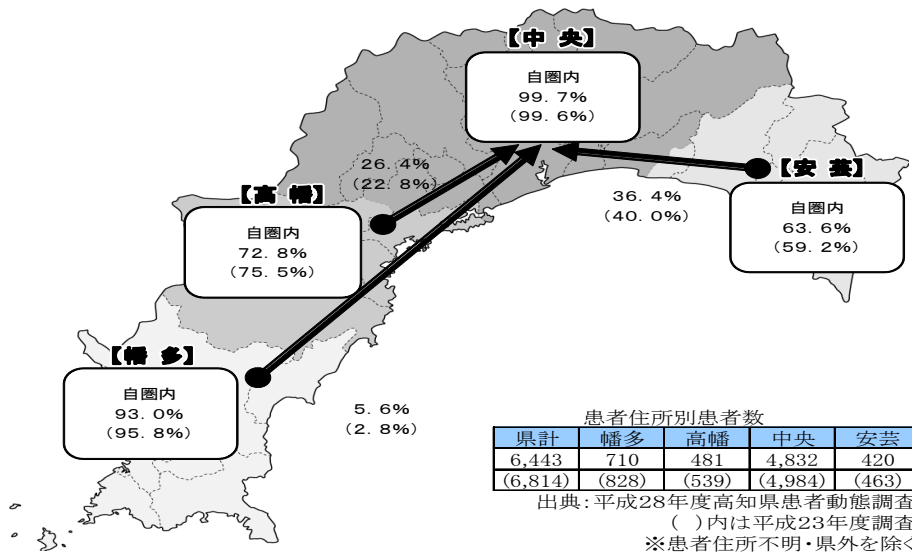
【中 央】
自圏内
99.7%
(99.6%)

26.4%
(22.8%)

【高 幡】
自圏内
72.8%
(75.5%)

36.4%
(40.0%)

【安 芸】
自圏内
63.6%
(59.2%)

【幡 多】
自圏内
93.0%
(95.8%)

5.6%
(2.8%)

患者住所別患者数

| 県計 | 幡多 | 高幡 | 中央 | 安芸 |
|---|---|---|---|---|
| 6,443 | 710 | 481 | 4,832 | 420 |
| (6,814) | (828) | (539) | (4,984) | (463) |

出典:平成28年度高知県患者動態調査
( )内は平成23年度調査
※患者住所不明・県外を除く